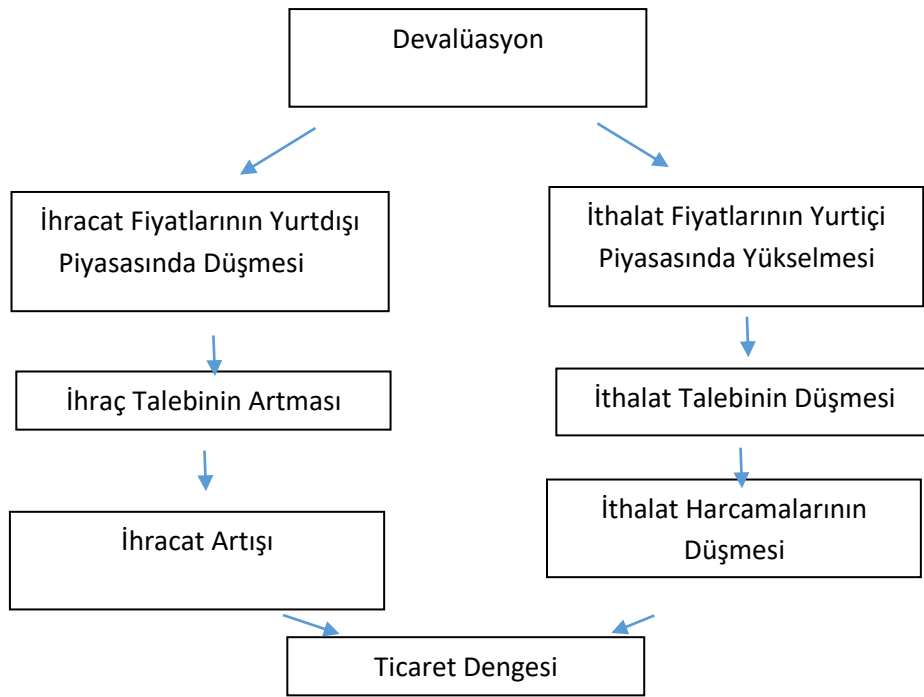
Devalüasyon

İhracat Fiyatlarının Yurtdışı Piyasasında Düşmesi

İhraç Talebinin Artması

İhracat Artışı

İthalat Fiyatlarının Yurtiçi Piyasasında Yükselmesi

İthalat Talebinin Düşmesi

İthalat Harcamalarının Düşmesi

Ticaret Dengesi